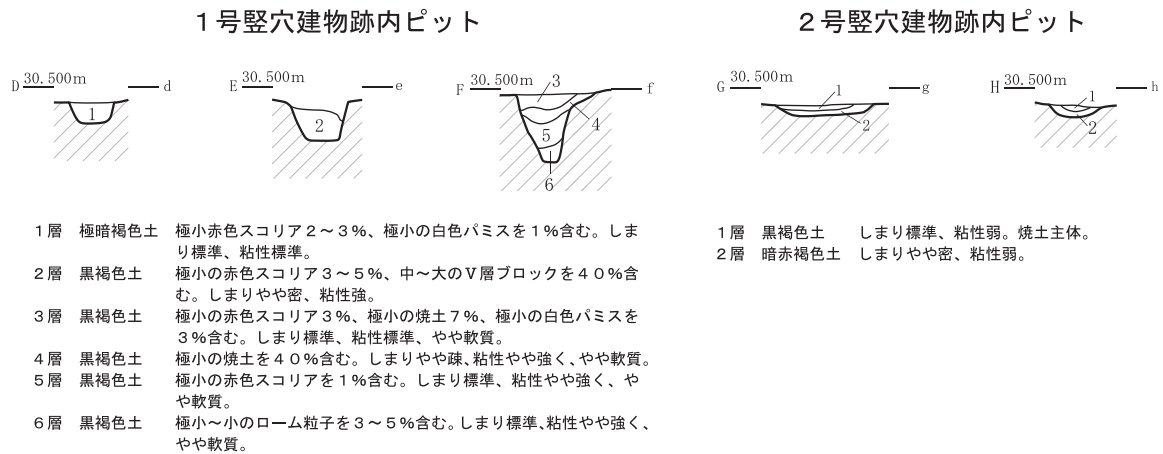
1号竪穴建物跡内ピット

D 30.500m d
1

E 30.500m e
2

F 30.500m f
3
4
5
6

1層　極暗褐色土　極小赤色スコリア2～3%、極小の白色パミスを1%含む。しまり標準、粘性標準。
2層　黒褐色土　極小の赤色スコリア3～5%、中～大のV層ブロックを40%含む。しまりやや密、粘性強。
3層　黒褐色土　極小の赤色スコリア3%、極小の焼土7%、極小の白色パミスを3%含む。しまり標準、粘性標準、やや軟質。
4層　黒褐色土　極小の焼土を40%含む。しまりやや疎、粘性やや強く、やや軟質。
5層　黒褐色土　極小の赤色スコリアを1%含む。しまり標準、粘性やや強く、やや軟質。
6層　黒褐色土　極小～小のローム粒子を3～5%含む。しまり標準、粘性やや強く、やや軟質。

2号竪穴建物跡内ピット

G 30.500m g
1
2

H 30.500m h
1
2

1層　黒褐色土　しまり標準、粘性弱。焼土主体。
2層　暗赤褐色土　しまりやや密、粘性弱。